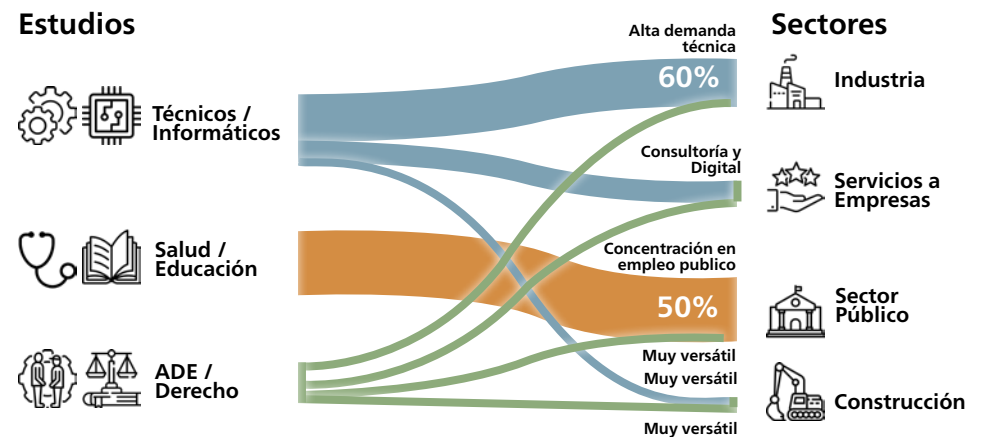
Estudios

Técnicos / Informáticos

Salud / Educación

ADE / Derecho

Alta demanda técnica

60%

Consultoría y Digital

Concentración en empleo publico

50%

Muy versátil

Muy versátil

Muy versátil

Sectores

Industria

Servicios a Empresas

Sector Público

Construcción